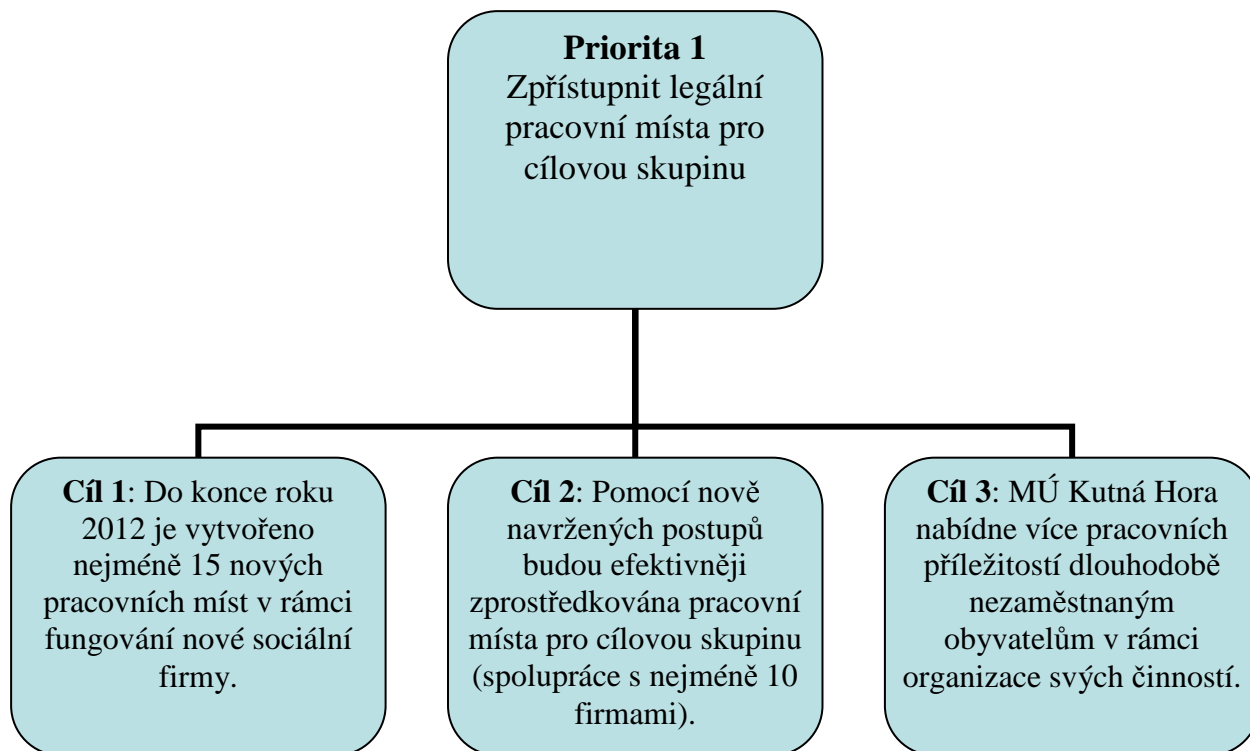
**Priorita 1**
Zpřístupnit legální pracovní místa pro cílovou skupinu

**Cíl 1**: Do konce roku 2012 je vytvořeno nejméně 15 nových pracovních míst v rámci fungování nové sociální firmy.

**Cíl 2**: Pomocí nově navržených postupů budou efektivněji zprostředkována pracovní místa pro cílovou skupinu (spolupráce s nejméně 10 firmami).

**Cíl 3**: MÚ Kutná Hora nabídne více pracovních příležitostí dlouhodobě nezaměstnaným obyvatelům v rámci organizace svých činností.